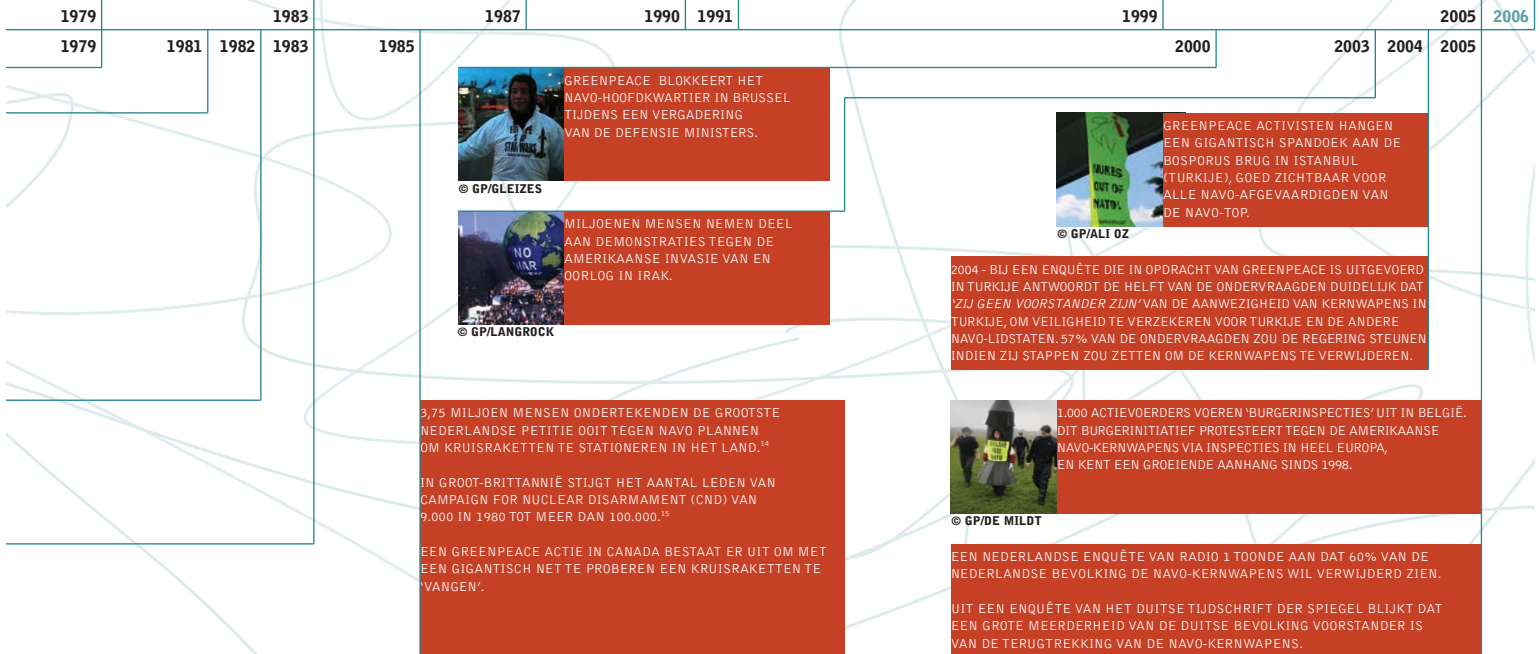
1979 1983 1987 1990 1991 1999 2005 2006

1979 1981 1982 1983 1985 2000 2003 2004 2005

GREENPEACE BLOKKEERT HET NAVO-HOOFDKWARTIER IN BRUSSEL TIJDENS EEN VERGADERING VAN DE DEFENSIE MINISTERS.

© GP/GLEIZES

MILJOENEN MENSEN NEMEN DEEL AAN DEMONSTRATIES TEGEN DE AMERIKAANSE INVASIE VAN EN OORLOG IN IRAK.

NO WAR

© GP/LANGROCK

GREENPEACE ACTIVISTEN HANGEN EEN GIGANTISCH SPANDOEK AAN DE BOSPORUS BRUG IN ISTANBUL (TURKIJE), GOED ZICHTBAAR VOOR ALLE NAVO-AFGEVAARDIGDEN VAN DE NAVO-TOP.

NUKES OUT OF NATO!

© GP/ALI OZ

2004 - BIJ EEN ENQUÊTE DIE IN OPDRACHT VAN GREENPEACE IS UITGEVOERD IN TURKIJE ANTWOORDT DE HELFT VAN DE ONDERVRAAGDEN DUIDELIJK DAT 'ZIJ GEEN VOORSTANDER ZIJN' VAN DE AANWEZIGHEID VAN KERNWAPENS IN TURKIJE, OM VEILIGHEID TE VERZEKEREN VOOR TURKIJE EN DE ANDERE NAVO-LIDSTATEN. 57% VAN DE ONDERVRAAGDEN ZOU DE REGERING STEUNEN INDIEN ZIJ STAPPEN ZOU ZETTEN OM DE KERNWAPENS TE VERWIJDEREN.

3,75 MILJOEN MENSEN ONDERTEKENDEN DE GROOTSTE NEDERLANDSE PETITIE OOIT TEGEN NAVO PLANNEN OM KRUISRAKETTEN TE STATIONEREN IN HET LAND.$^{14}$

IN GROOT-BRITTANNIË STIJGT HET AANTAL LEDEN VAN CAMPAIGN FOR NUCLEAR DISARMAMENT (CND) VAN 9.000 IN 1980 TOT MEER DAN 100.000.$^{15}$

EEN GREENPEACE ACTIE IN CANADA BESTAAT ER UIT OM MET EEN GIGANTISCH NET TE PROBEREN EEN KRUISRAKETTEN TE 'VANGEN'.

1.000 ACTIEVOERDERS VOEREN 'BURGERINSPECTIES' UIT IN BELGIË. DIT BURGERINITIATIEF PROTESTEERT TEGEN DE AMERIKAANSE NAVO-KERNWAPENS VIA INSPECTIES IN HEEL EUROPA, EN KENT EEN GROEIENDE AANHANG SINDS 1998.

© GP/DE MILDT

EEN NEDERLANDSE ENQUÊTE VAN RADIO 1 TOONDE AAN DAT 60% VAN DE NEDERLANDSE BEVOLKING DE NAVO-KERNWAPENS WIL VERWIJDERD ZIEN.

UIT EEN ENQUÊTE VAN HET DUITSE TIJDSCHRIFT DER SPIEGEL BLIJKT DAT EEN GROTE MEERDERHEID VAN DE DUITSE BEVOLKING VOORSTANDER IS VAN DE TERUGTREKKING VAN DE NAVO-KERNWAPENS.